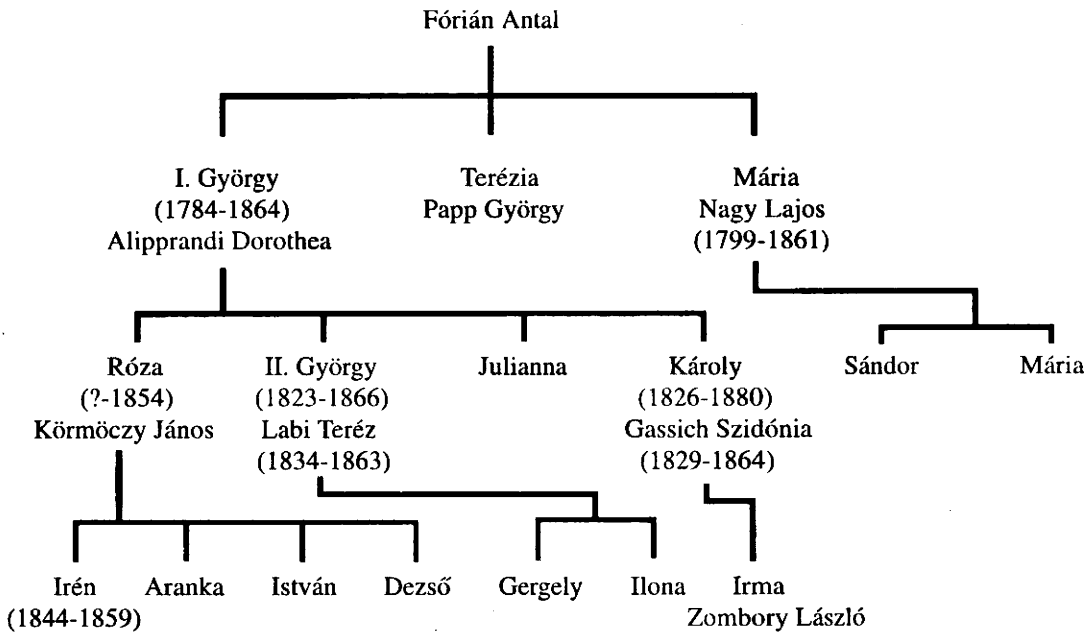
Fórián Antal

I. György
(1784-1864)
Alipprandi Dorothea

Terézia
Papp György

Mária
Nagy Lajos
(1799-1861)

Róza
(?-1854)
Körmöczy János

II. György
(1823-1866)
Labi Teréz
(1834-1863)

Julianna

Károly
(1826-1880)
Gassich Szidónia
(1829-1864)

Sándor

Mária

Irén
(1844-1859)

Aranka

István

Dezső

Gergely

Ilona

Irma
Zombory László